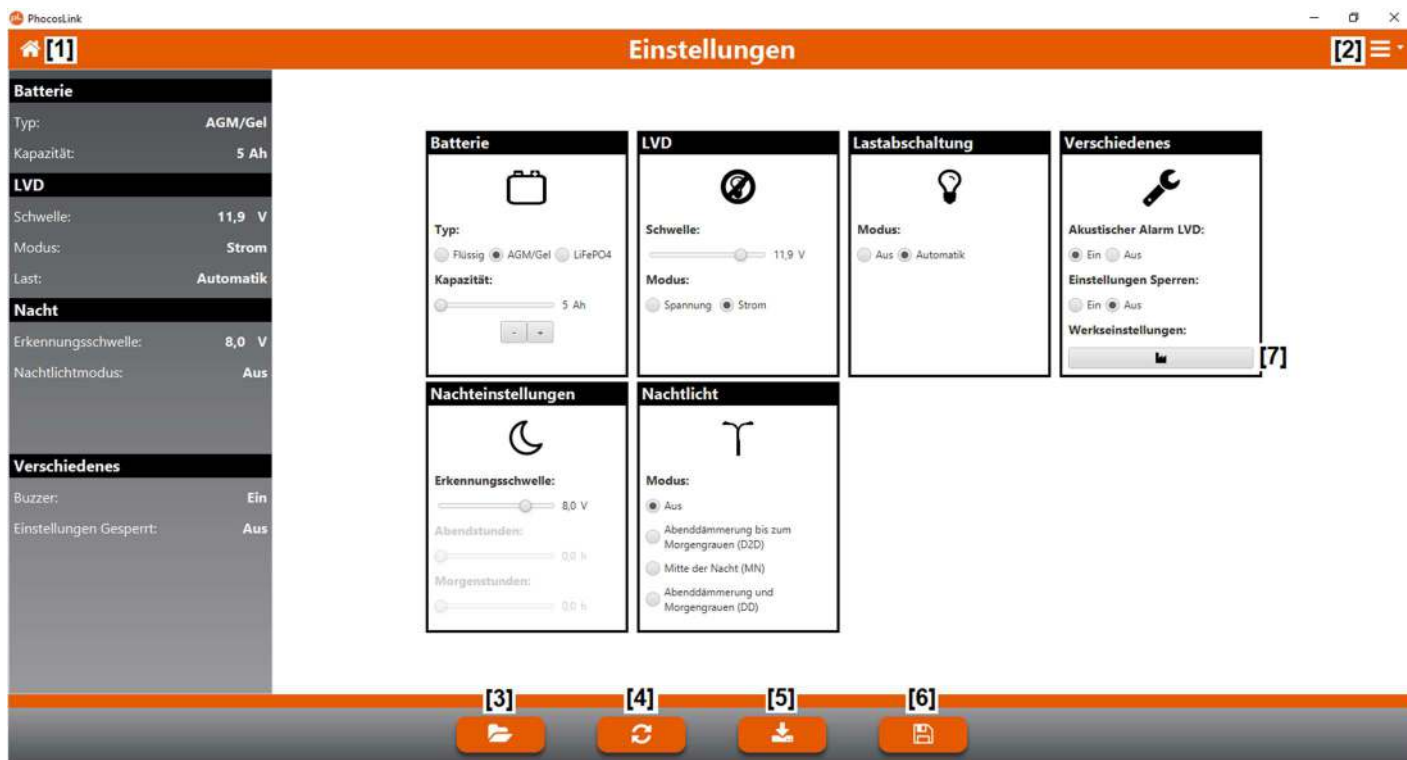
PhocosLink

[1]

Einstellungen

[2]

Batterie
Typ: AGM/Gel
Kapazität: 5 Ah

LVD
Schwelle: 11,9 V
Modus: Strom
Last: Automatik

Nacht
Erkennungsschwelle: 8,0 V
Nachtlichtmodus: Aus

Verschiedenes
Buzzer: Ein
Einstellungen Gesperrt: Aus

Batterie
Typ:
Flüssig AGM/Gel LiFePO4
Kapazität:
5 Ah
- +

LVD
Schwelle:
11,9 V
Modus:
Spannung Strom

Lastabschaltung
Modus:
Aus Automatik

Verschiedenes
Akustischer Alarm LVD:
Ein Aus
Einstellungen Sperren:
Ein Aus
Werkseinstellungen:
[7]

Nachteinstellungen
Erkennungsschwelle:
8,0 V
Abendstunden:
0,0 h
Morgenstunden:
0,0 h

Nachtlicht
Modus:
Aus
Abenddämmerung bis zum Morgengrauen (D2D)
Mitte der Nacht (MN)
Abenddämmerung und Morgengrauen (DD)

[3] [4] [5] [6]